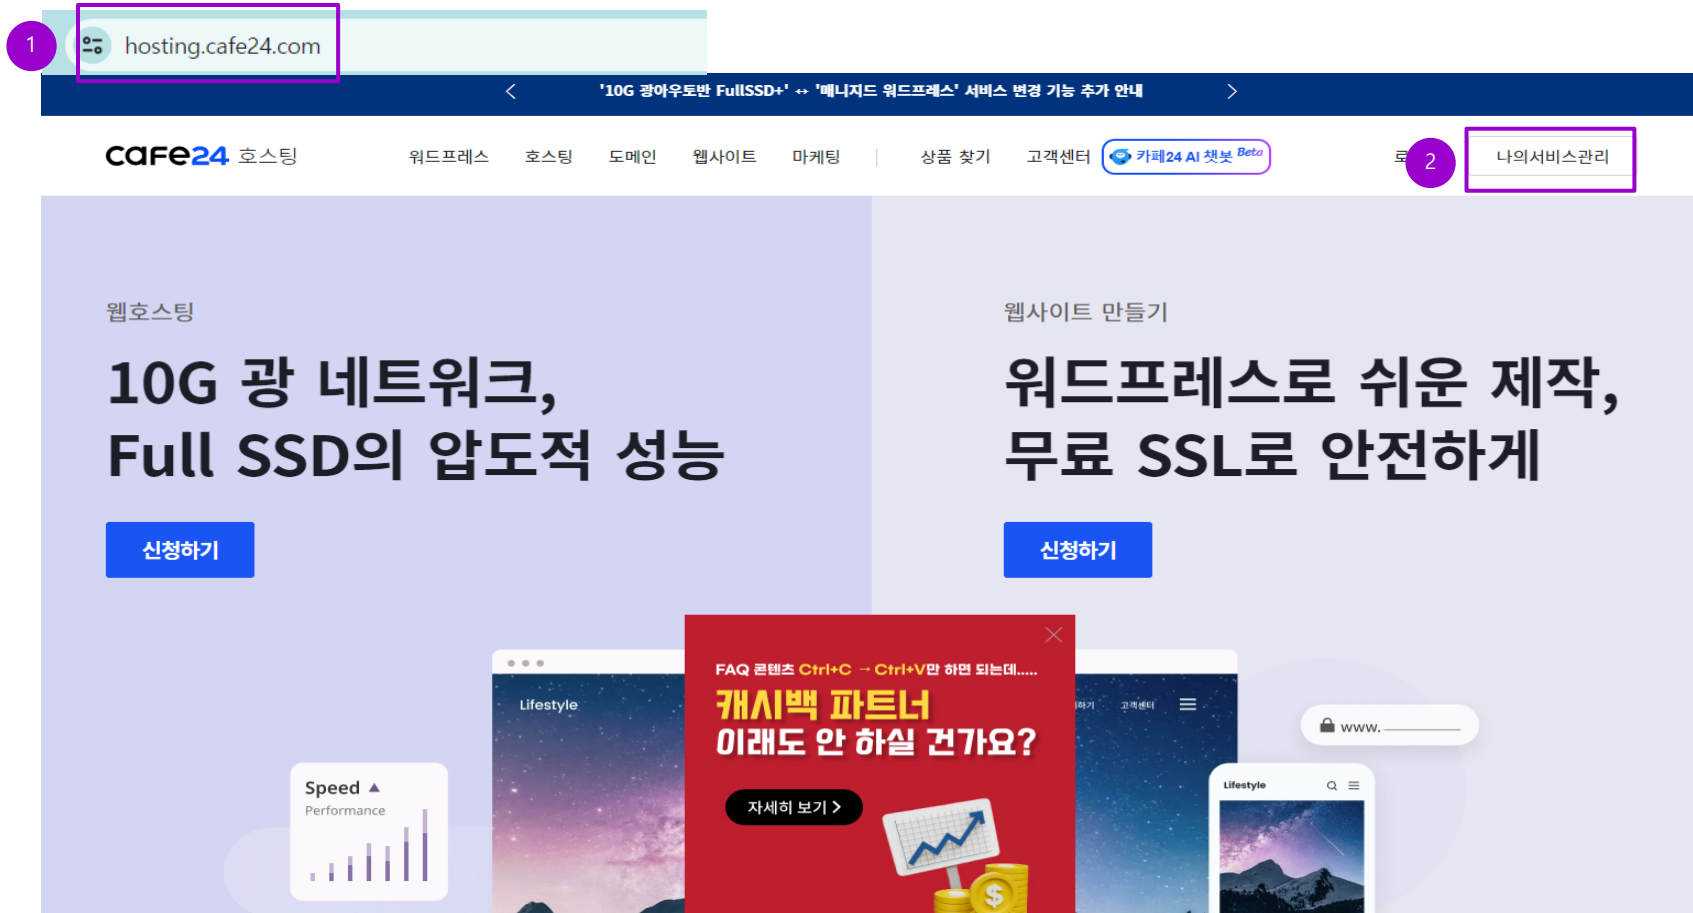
1

hosting.cafe24.com

'10G 광아우토반 FullSSD+' ↔ '매니지드 워드프레스' 서비스 변경 기능 추가 안내

cafe24 호스팅

워드프레스 호스팅 도메인 웹사이트 마케팅 | 상품 찾기 고객센터 카페24 AI 챗봇 Beta

로 2 나의서비스관리

웹호스팅

10G 광 네트워크, Full SSD의 압도적 성능

신청하기

웹사이트 만들기

워드프레스로 쉬운 제작, 무료 SSL로 안전하게

신청하기

FAQ 콘텐츠 Ctrl+C → Ctrl+V만 하면 되는데.....

캐시백 파트너 이래도 안 하실 건가요?

자세히 보기 >

Lifestyle

Speed ▲
Performance

하기 고객센터

www.

Lifestyle